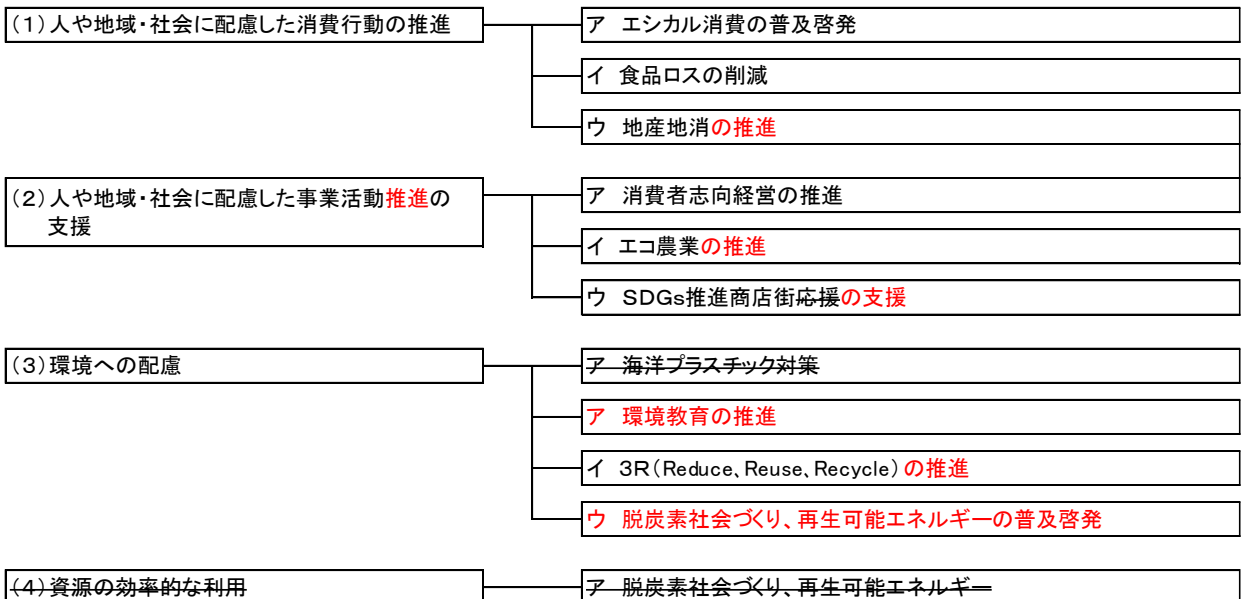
(1)人や地域・社会に配慮した消費行動の推進

ア エシカル消費の普及啓発

イ 食品ロスの削減

ウ 地産地消の推進

(2)人や地域・社会に配慮した事業活動推進の支援

ア 消費者志向経営の推進

イ エコ農業の推進

ウ SDGs推進商店街応援の支援

(3)環境への配慮

ア 海洋プラスチック対策

ア 環境教育の推進

イ 3R(Reduce、Reuse、Recycle)の推進

ウ 脱炭素社会づくり、再生可能エネルギーの普及啓発

(4)資源の効率的な利用

ア 脱炭素社会づくり、再生可能エネルギー